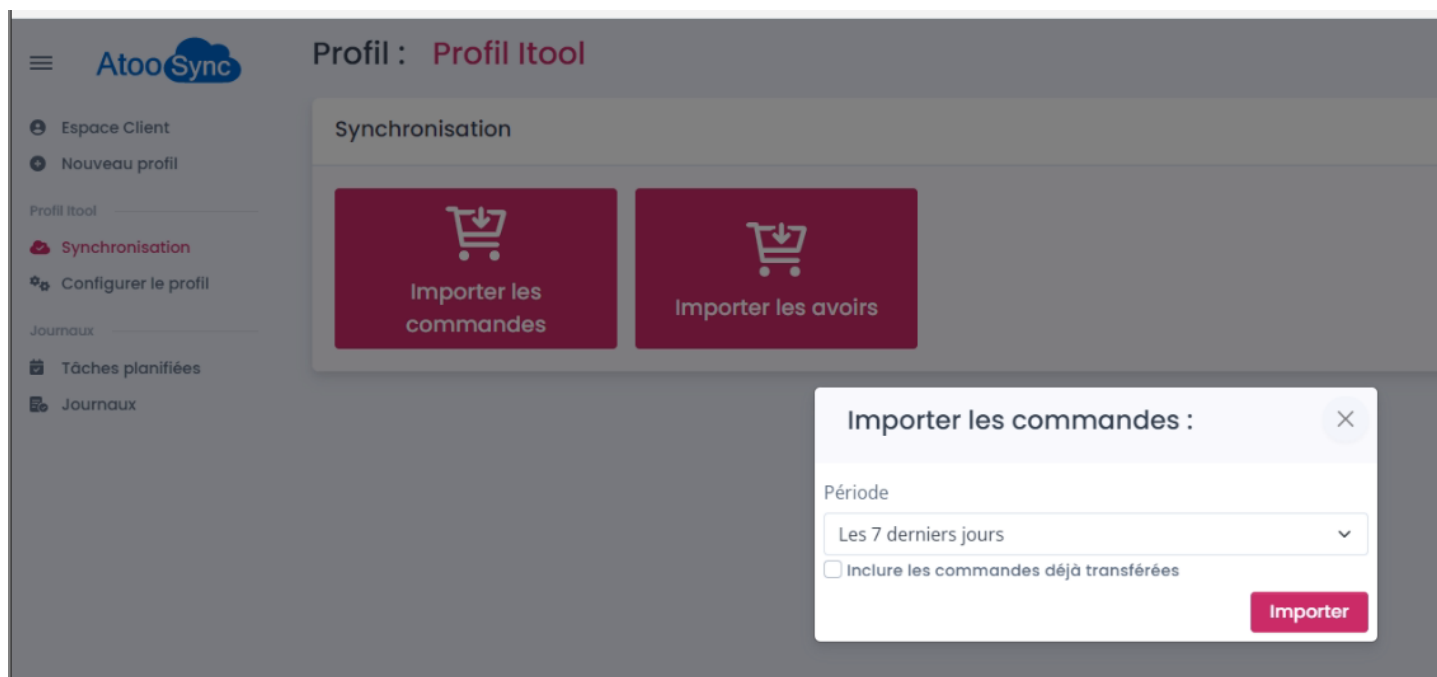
AtooSync

Espace Client
Nouveau profil

Profil Itool
Synchronisation
Configurer le profil

Journaux
Tâches planifiées
Journaux

Profil : Profil Itool

Synchronisation

Importer les commandes

Importer les avoirs

Importer les commandes :

Période

Les 7 derniers jours

Inclure les commandes déjà transférées

Importer